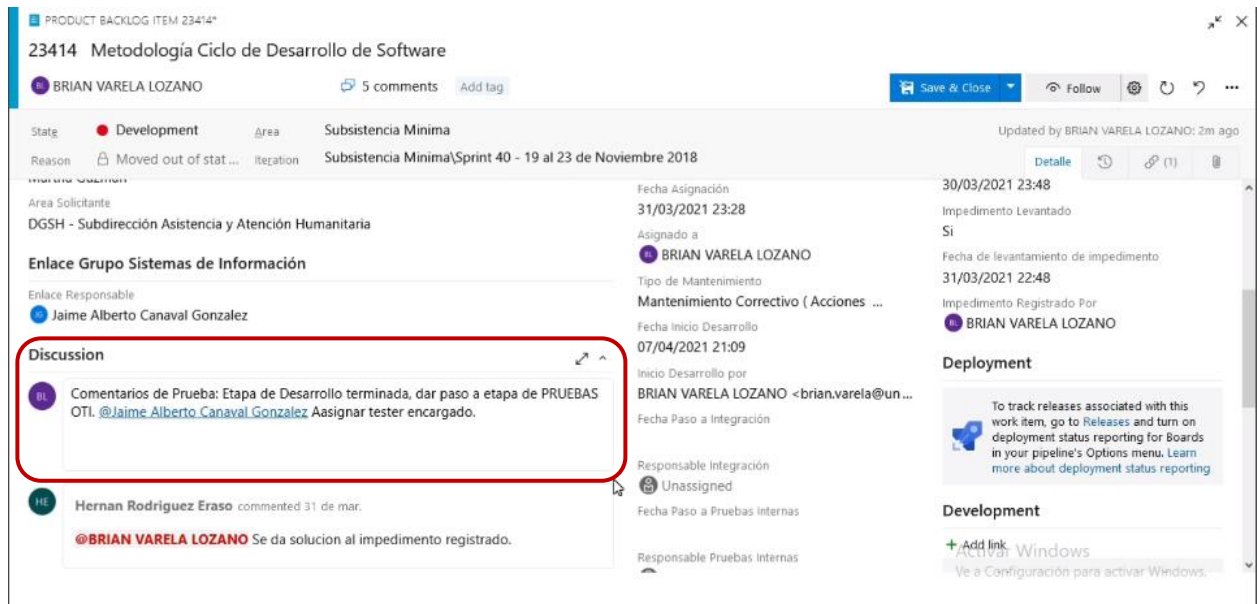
PRODUCT BACKLOG ITEM 23414*

23414 Metodología Ciclo de Desarrollo de Software

BL BRIAN VARELA LOZANO

5 comments Add tag

Save & Close

Follow

State Development

Area Subsistencia Minima

Reason Moved out of stat...

Iteration Subsistencia Minima\Sprint 40 - 19 al 23 de Noviembre 2018

Updated by BRIAN VARELA LOZANO: 2m ago

Detalle (1)

Area Solicitante
DGSH - Subdirección Asistencia y Atención Humanitaria

Enlace Grupo Sistemas de Información

Enlace Responsable
JC Jaime Alberto Canaval Gonzalez

Discussion

BL Comentarios de Prueba: Etapa de Desarrollo terminada, dar paso a etapa de PRUEBAS OTI. @Jaime Alberto Canaval Gonzalez Aasignar tester encargado.

HE Hernan Rodriguez Eraso commented 31 de mar.

@BRIAN VARELA LOZANO Se da solucion al impedimento registrado.

Fecha Asignación
31/03/2021 23:28

Asignado a
BL BRIAN VARELA LOZANO

Tipo de Mantenimiento
Mantenimiento Correctivo ( Acciones ...

Fecha Inicio Desarrollo
07/04/2021 21:09

Inicio Desarrollo por
BRIAN VARELA LOZANO <brian.varela@un...

Fecha Paso a Integración

Responsable Integración
Unassigned

Fecha Paso a Pruebas Internas

Responsable Pruebas Internas

30/03/2021 23:48

Impedimento Levantado
Si

Fecha de levantamiento de impedimento
31/03/2021 22:48

Impedimento Registrado Por
BL BRIAN VARELA LOZANO

Deployment

To track releases associated with this work item, go to Releases and turn on deployment status reporting for Boards in your pipeline's Options menu. Learn more about deployment status reporting

Development

+ Add link

Activar Windows
Ve a Configuración para activar Windows.